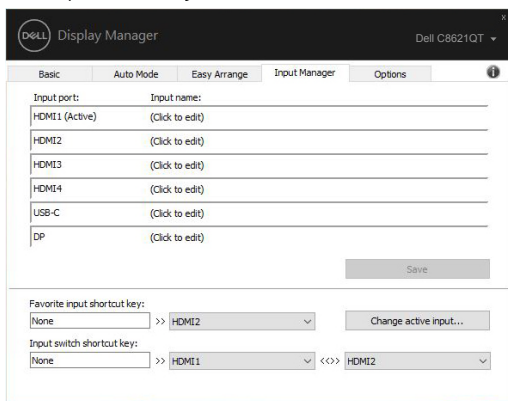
DELL Display Manager

Dell C8621QT

x

Basic | Auto Mode | Easy Arrange | Input Manager | Options

Input port: Input name:

| Input port | Input name |
|---|---|
| HDMI1 (Active) | (Click to edit) |
| HDMI2 | (Click to edit) |
| HDMI3 | (Click to edit) |
| HDMI4 | (Click to edit) |
| USB-C | (Click to edit) |
| DP | (Click to edit) |

Save

Favorite input shortcut key:

None >> HDMI2

Change active input...

Input switch shortcut key:

None >> HDMI1 <<>> HDMI2